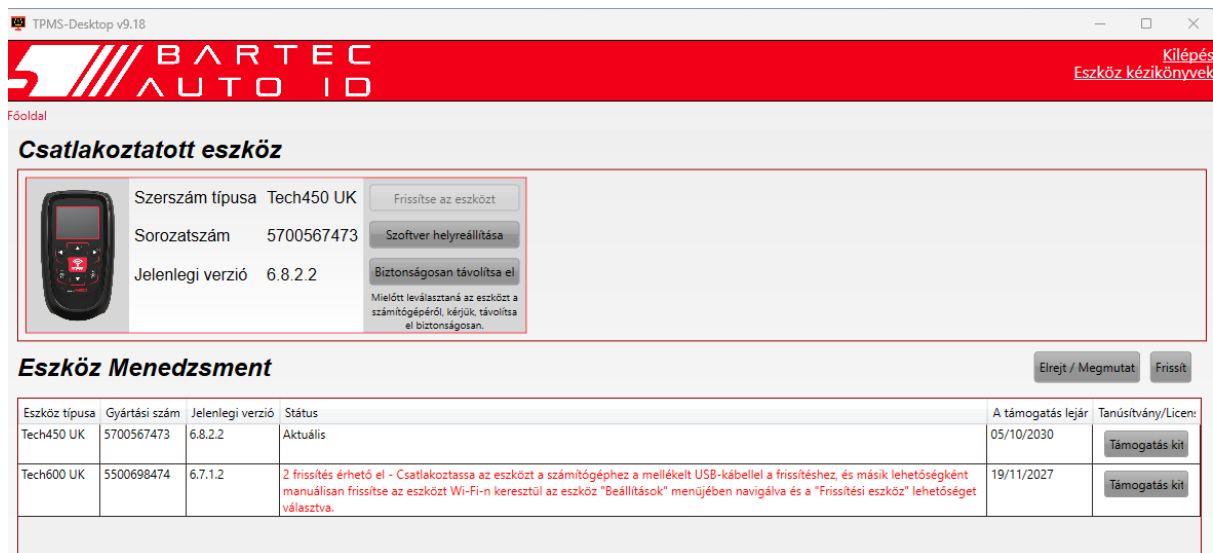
TPMS-Desktop v9.18

BARTEC AUTO ID

Kilépés
Eszköz kézikönyvek

Főoldal

Csatlakoztatott eszköz

| Szerszám típusa | Tech450 UK |
|---|---|
| Sorozatszám | 5700567473 |
| Jelenlegi verzió | 6.8.2.2 |

Frissítse az eszközt
Szoftver helyreállítása
Biztonságosan távolítsa el
Mielőtt leválasztaná az eszközt a számítógépéről, kérjük, távolítsa el biztonságosan.

Eszköz Menedzsment

Elrejt / Megmutat
Frissít

| Eszköz típusa | Gyártási szám | Jelenlegi verzió | Státus | A támogatás lejár | Tanúsítvány/Licens |
|---|---|---|---|---|---|
| Tech450 UK | 5700567473 | 6.8.2.2 | Aktuális | 05/10/2030 | Támogatás kit |
| Tech600 UK | 5500698474 | 6.7.1.2 | 2 frissítés érhető el - Csatlakoztassa az eszközt a számítógéphez a mellékelt USB-kábellel a frissítéshez, és másik lehetőségként manuálisan frissítse az eszközt Wi-Fi-n keresztül az eszköz "Beállítások" menüjében navigálva és a "Frissítési eszköz" lehetőséget választva. | 19/11/2027 | Támogatás kit |